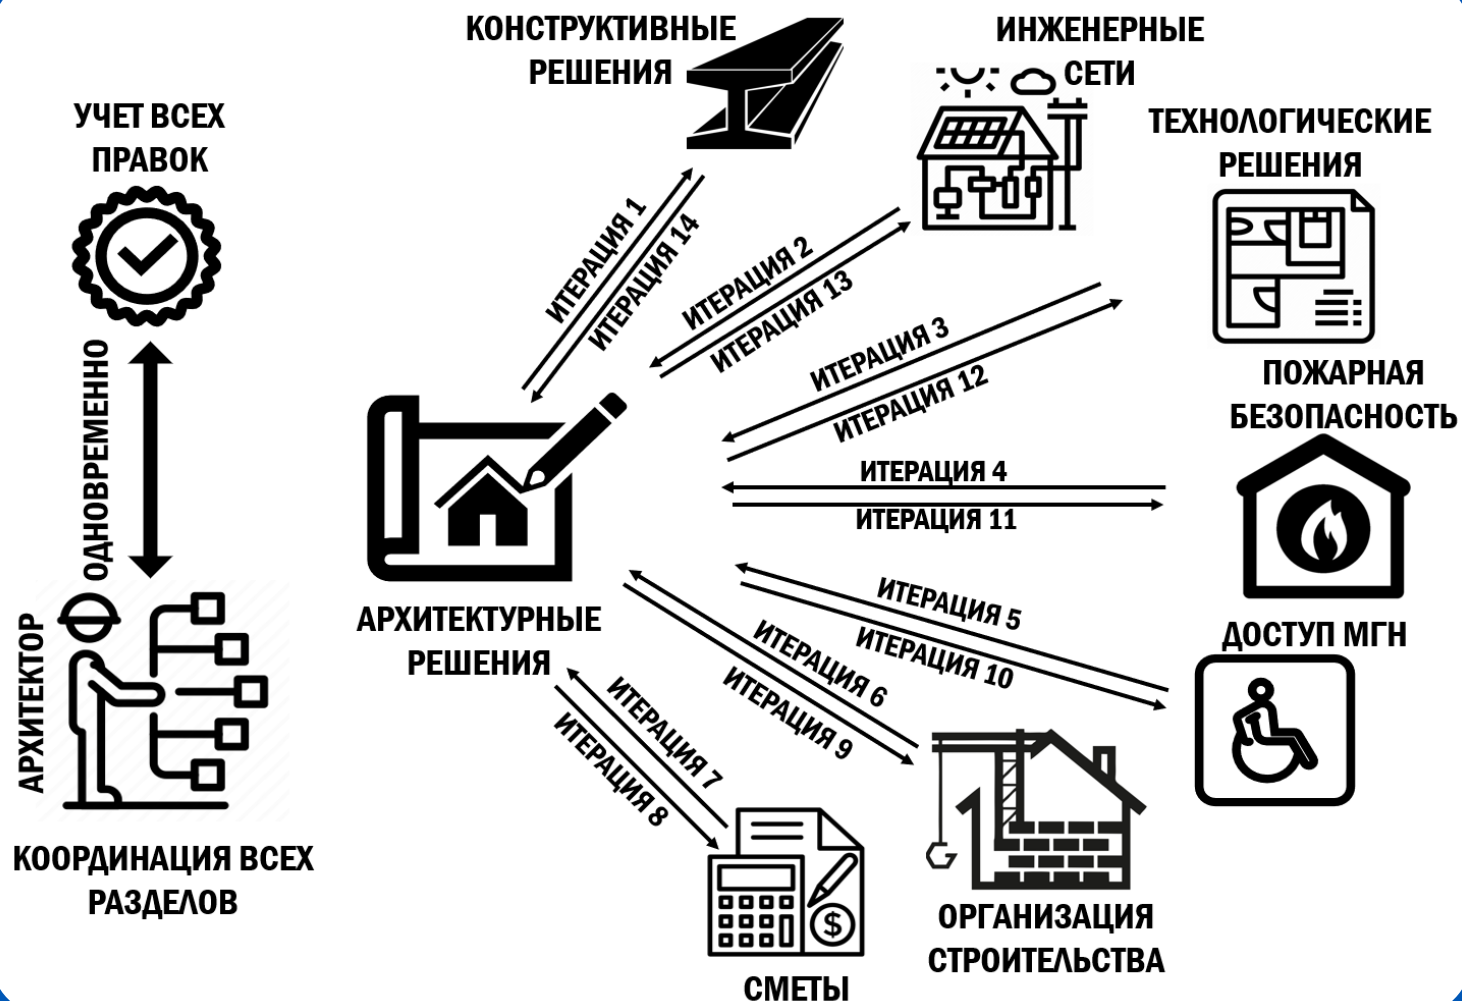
КОНСТРУКТИВНЫЕ РЕШЕНИЯ

ИНЖЕНЕРНЫЕ СЕТИ

УЧЕТ ВСЕХ ПРАВОК

ТЕХНОЛОГИЧЕСКИЕ РЕШЕНИЯ

ИТЕРАЦИЯ 1
ИТЕРАЦИЯ 14
ИТЕРАЦИЯ 2
ИТЕРАЦИЯ 13

ОДНОВРЕМЕННО

ИТЕРАЦИЯ 3
ИТЕРАЦИЯ 12

ПОЖАРНАЯ БЕЗОПАСНОСТЬ

ИТЕРАЦИЯ 4
ИТЕРАЦИЯ 11

ИТЕРАЦИЯ 5
ИТЕРАЦИЯ 10

АРХИТЕКТУРНЫЕ РЕШЕНИЯ

ДОСТУП МГН

АРХИТЕКТОР

ИТЕРАЦИЯ 6
ИТЕРАЦИЯ 9
ИТЕРАЦИЯ 7
ИТЕРАЦИЯ 8

КООРДИНАЦИЯ ВСЕХ РАЗДЕЛОВ

ОРГАНИЗАЦИЯ СТРОИТЕЛЬСТВА

СМЕТЫ